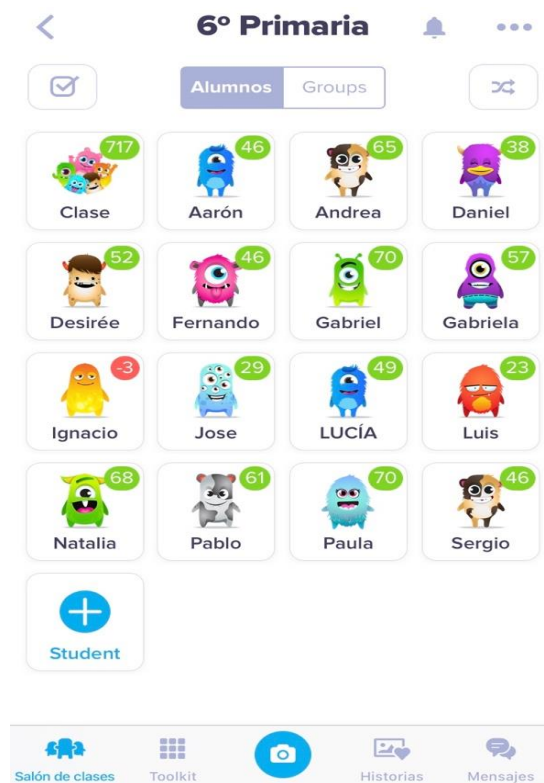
6º Primaria

Alumnos Groups

717 Clase
46 Aarón
65 Andrea
38 Daniel
52 Desirée
46 Fernando
70 Gabriel
57 Gabriela
-3 Ignacio
29 Jose
49 LUCÍA
23 Luis
68 Natalia
61 Pablo
70 Paula
46 Sergio

Student

Salón de clases Toolkit Historias Mensajes